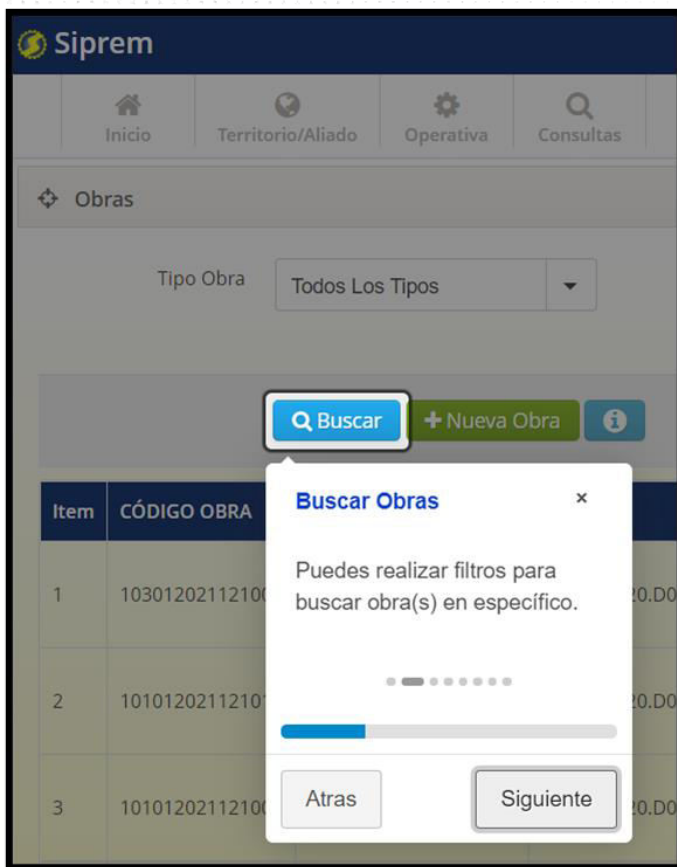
Siprem

Inicio
Territorio/Aliado
Operativa
Consultas

Obras

Tipo Obra
Todos Los Tipos

Buscar
Nueva Obra

| Item | CÓDIGO OBRA |
|---|---|
| 1 | 10301202112100 |
| 2 | 10101202112101 |
| 3 | 10101202112100 |

Buscar Obras
×

Puedes realizar filtros para buscar obra(s) en específico.

Atras
Siguiente